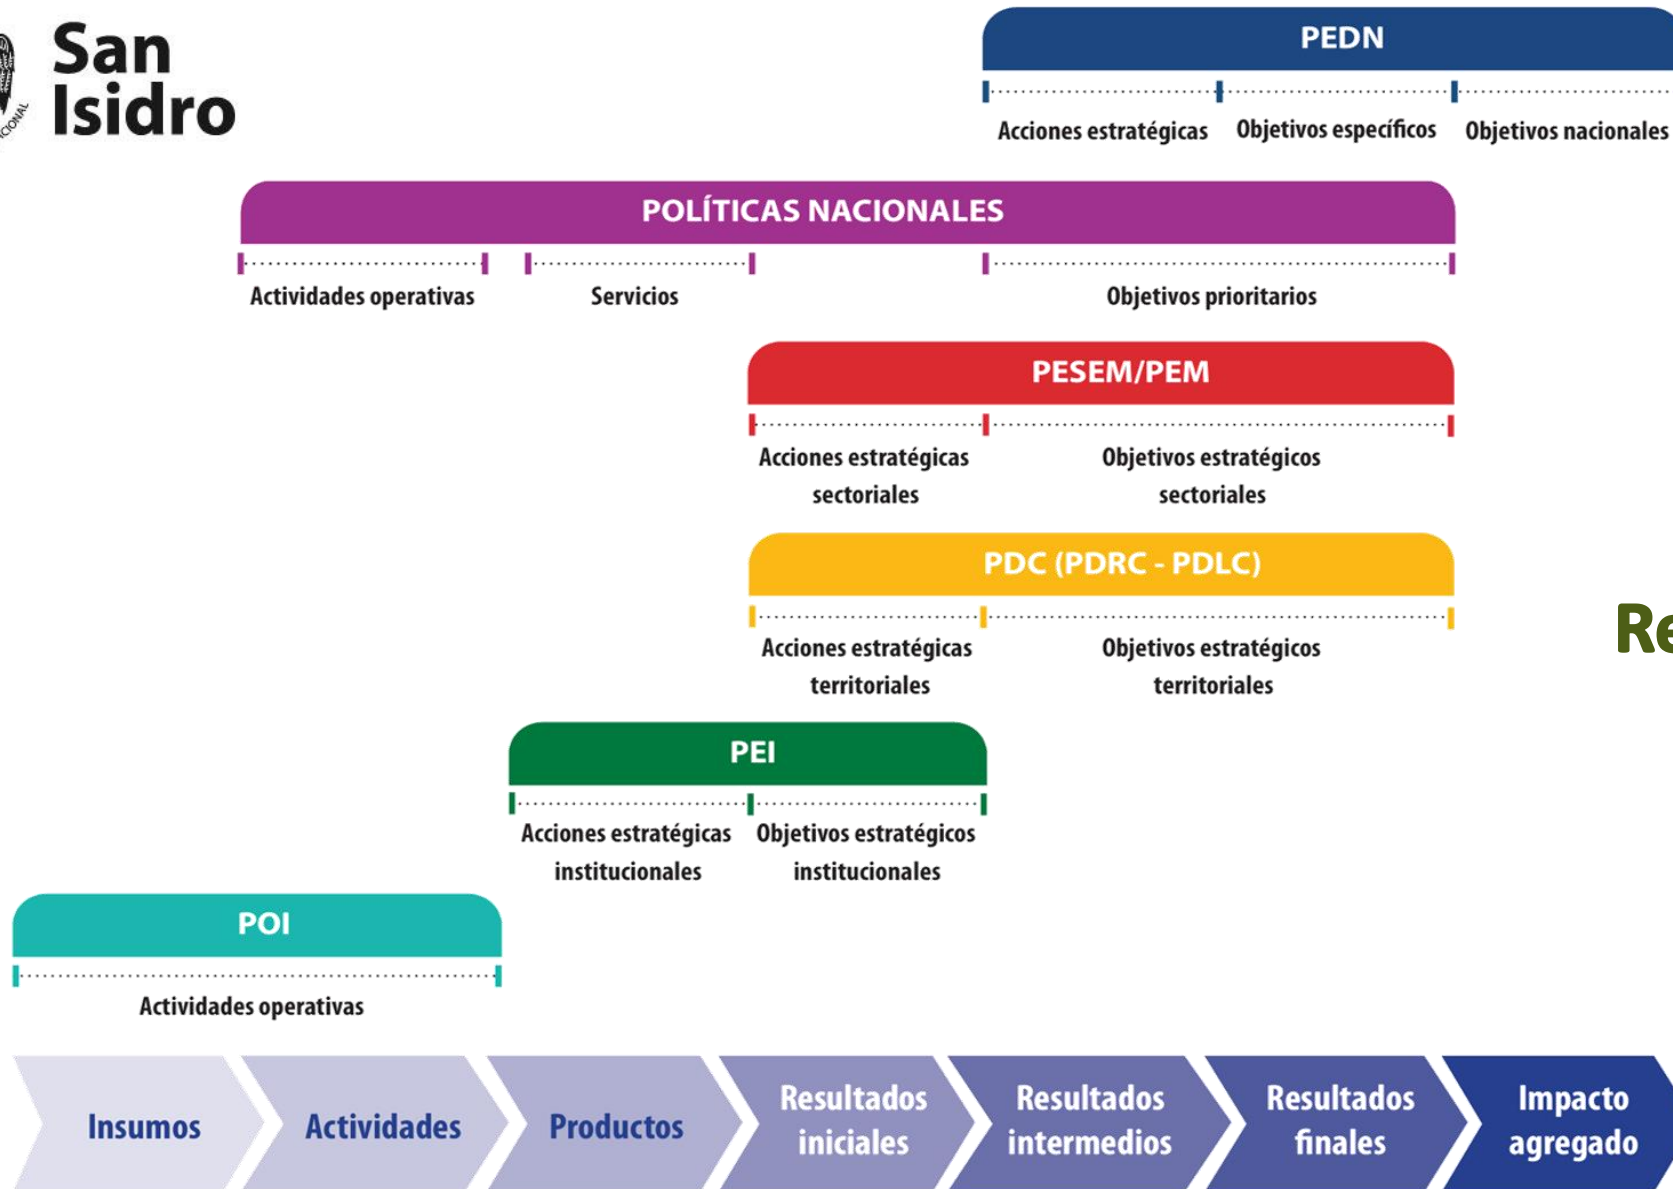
San Isidro

PEDN

Acciones estratégicas Objetivos específicos Objetivos nacionales

POLÍTICAS NACIONALES

Actividades operativas Servicios Objetivos prioritarios

PESEM/PEM

Acciones estratégicas sectoriales Objetivos estratégicos sectoriales

PDC (PDRC - PDLC)

Acciones estratégicas territoriales Objetivos estratégicos territoriales

Re

PEI

Acciones estratégicas institucionales Objetivos estratégicos institucionales

POI

Actividades operativas

Insumos Actividades Productos Resultados iniciales Resultados intermedios Resultados finales Impacto agregado